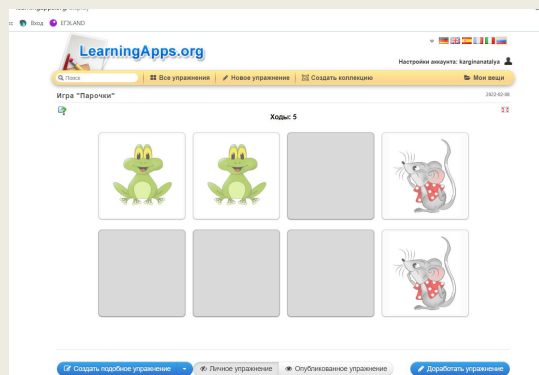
Вход ЕГЭLAND

LearningApps.org

Настройки аккаунта: karginanatalya

Поиск | Все упражнения | Новое упражнение | Создать коллекцию | Мои вещи

Игра "Парочки"

2022-02-08

Ходы: 5

Создать подобное упражнение | Личное упражнение | Опубликованное упражнение | Доработать упражнение